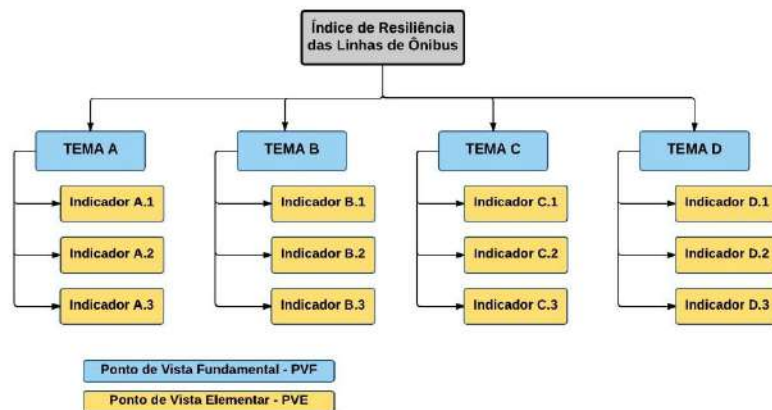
Índice de Resiliência das Linhas de Ônibus

TEMA A

Indicador A.1

Indicador A.2

Indicador A.3

TEMA B

Indicador B.1

Indicador B.2

Indicador B.3

TEMA C

Indicador C.1

Indicador C.2

Indicador C.3

TEMA D

Indicador D.1

Indicador D.2

Indicador D.3

Ponto de Vista Fundamental - PVF

Ponto de Vista Elementar - PVE